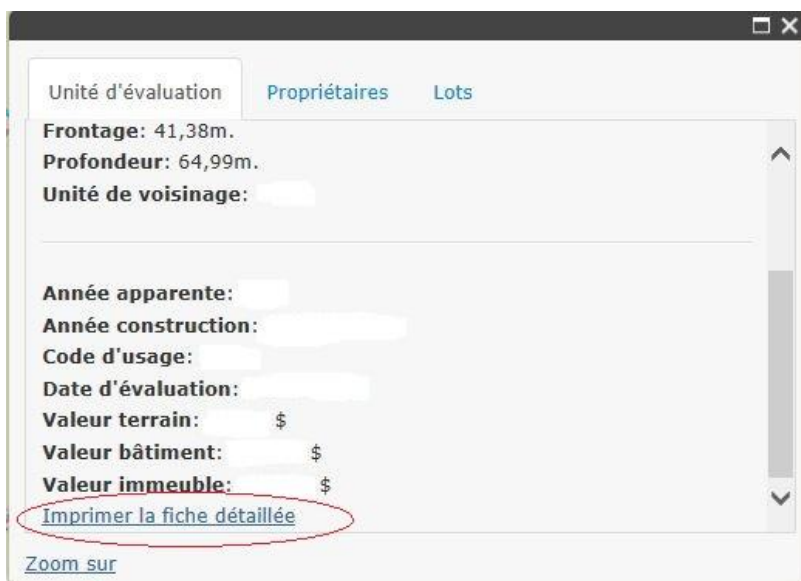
Unité d'évaluation Propriétaires Lots

**Frontage**: 41,38m.
**Profondeur**: 64,99m.
**Unité de voisinage**: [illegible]

**Année apparente**: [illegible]
**Année construction**: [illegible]
**Code d'usage**: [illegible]
**Date d'évaluation**: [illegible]
**Valeur terrain**: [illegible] $
**Valeur bâtiment**: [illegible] $
**Valeur immeuble**: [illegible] $

Imprimer la fiche détaillée

Zoom sur